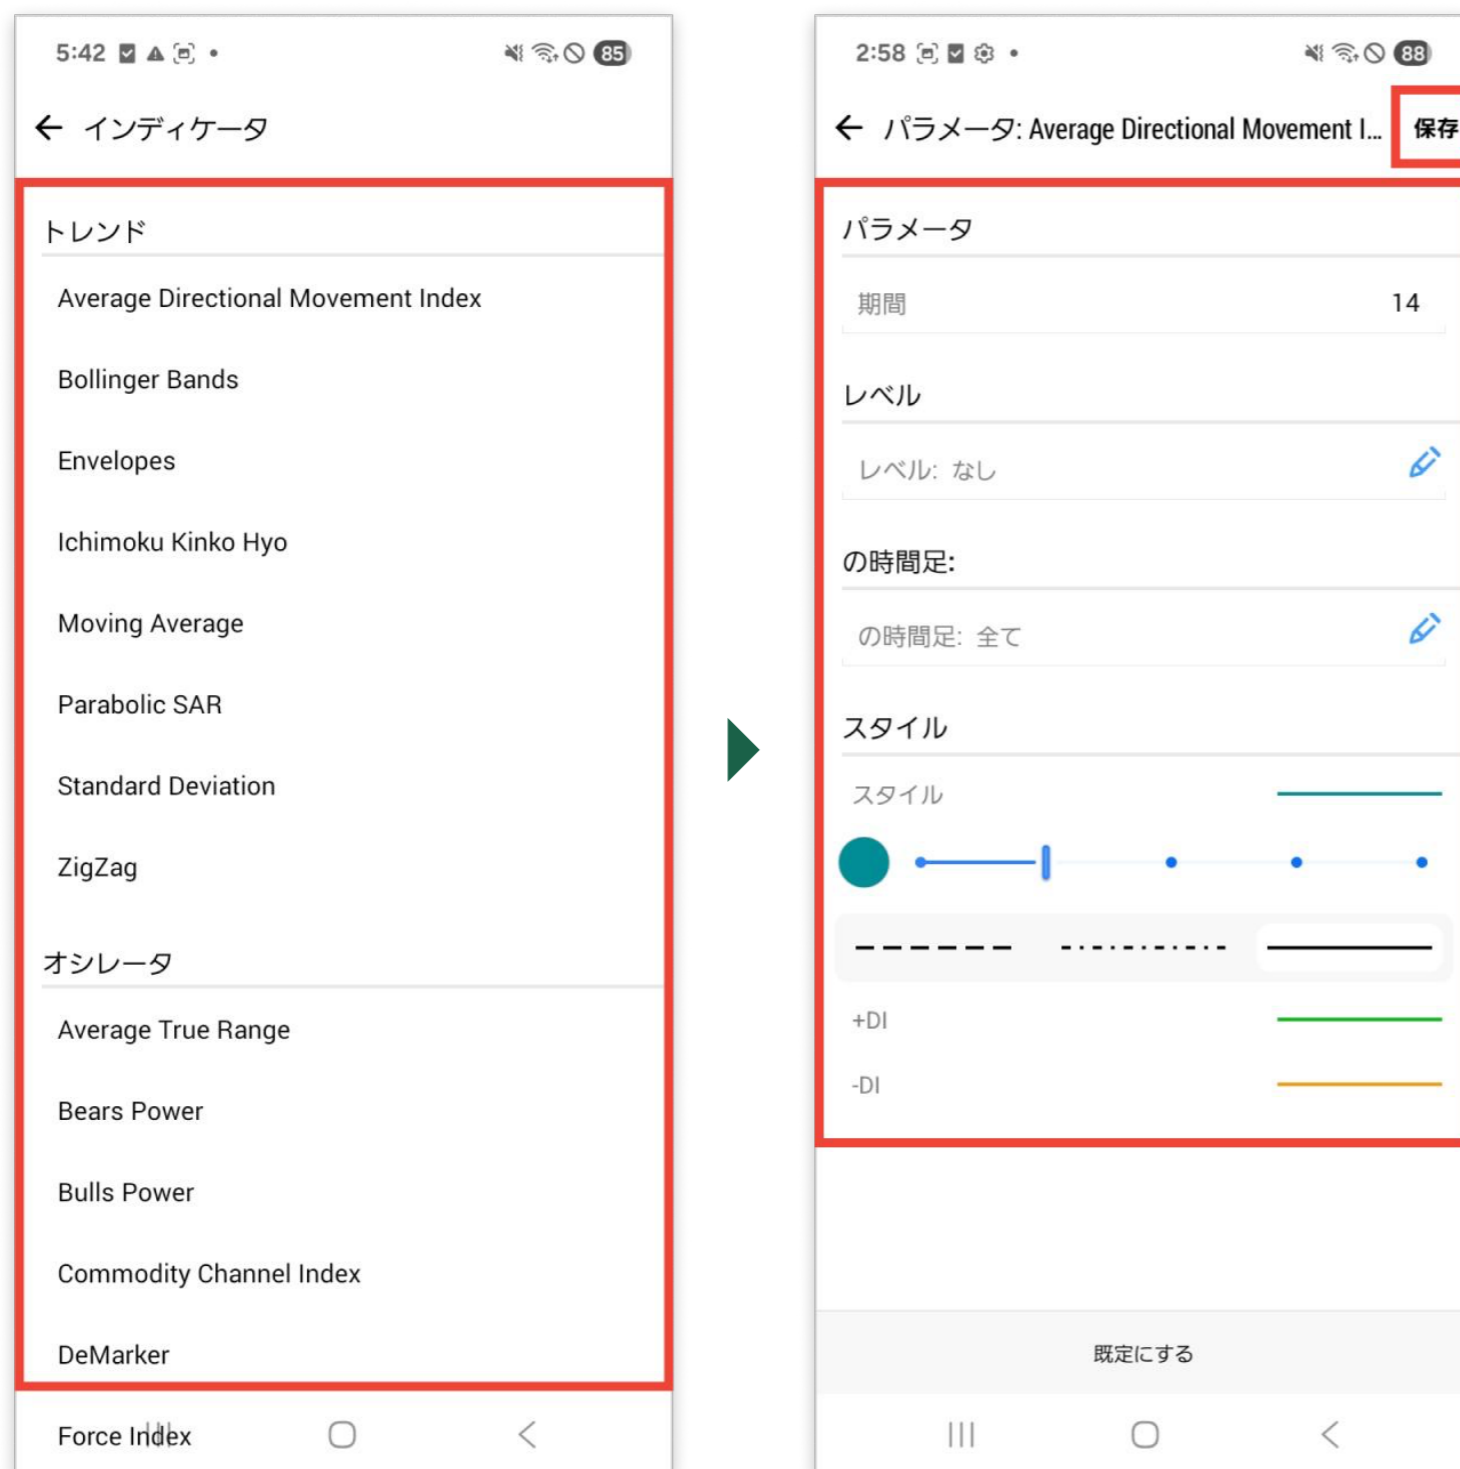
5:42

85

← インディケータ

トレンド

Average Directional Movement Index

Bollinger Bands

Envelopes

Ichimoku Kinko Hyo

Moving Average

Parabolic SAR

Standard Deviation

ZigZag

オシレータ

Average True Range

Bears Power

Bulls Power

Commodity Channel Index

DeMarker

Force Index

2:58

88

← パラメータ: Average Directional Movement I...

保存

パラメータ

期間 14

レベル

レベル: なし

の時間足:

の時間足: 全て

スタイル

スタイル

+DI

-DI

既定にする